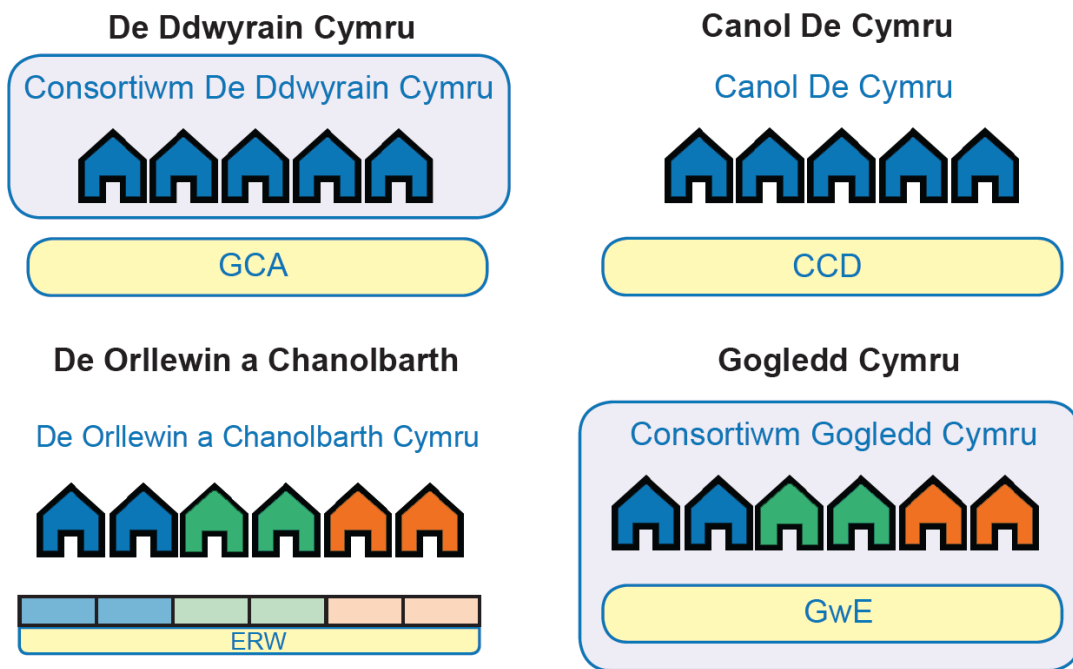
De Ddwyrain Cymru

Consortiwm De Ddwyrain Cymru

GCA

Canol De Cymru

Canol De Cymru

CCD

De Orllewin a Chanolbarth

De Orllewin a Chanolbarth Cymru

ERW

Gogledd Cymru

Consortiwm Gogledd Cymru

GwE